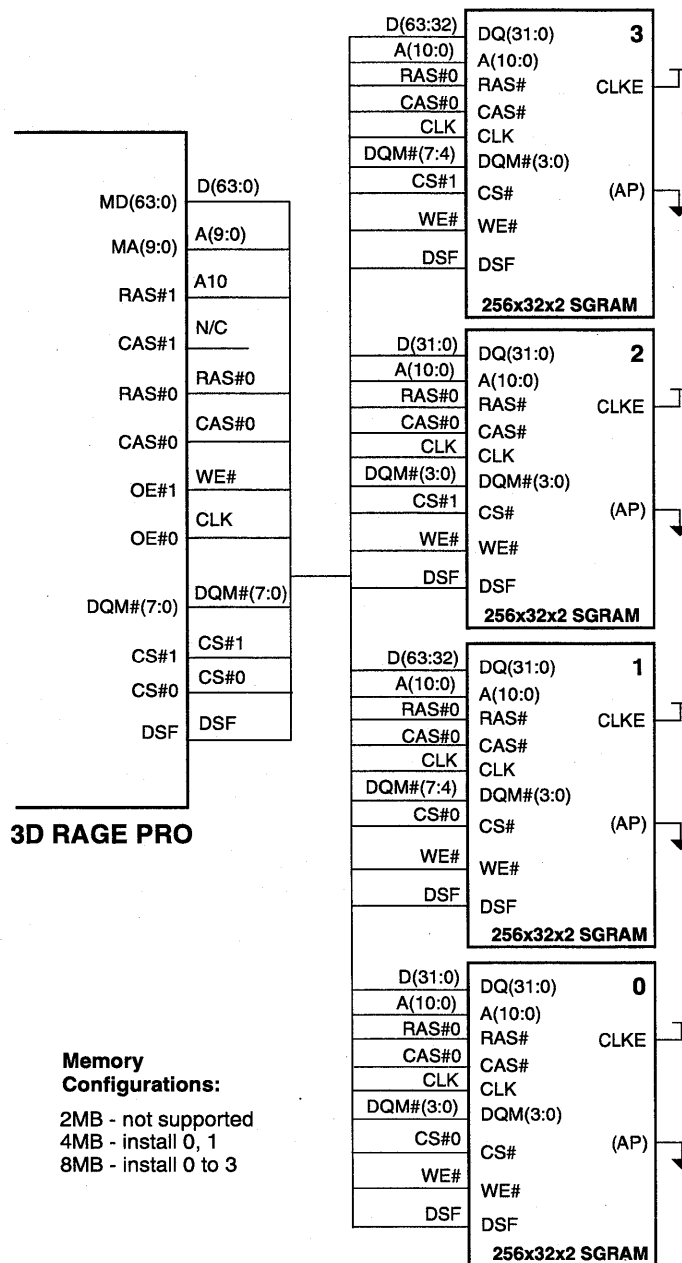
MD(63:0)
MA(9:0)
RAS#1
CAS#1
RAS#0
CAS#0
OE#1
OE#0
DQM#(7:0)
CS#1
CS#0
DSF

3D RAGE PRO

D(63:0)
A(9:0)
A10
N/C
RAS#0
CAS#0
WE#
CLK
DQM#(7:0)
CS#1
CS#0
DSF

D(63:32)
A(10:0)
RAS#0
CAS#0
CLK
DQM#(7:4)
CS#1
WE#
DSF

DQ(31:0) 3
A(10:0)
RAS# CLKE
CAS#
CLK
DQM#(3:0)
CS# (AP)
WE#
DSF
256x32x2 SGRAM

D(31:0)
A(10:0)
RAS#0
CAS#0
CLK
DQM#(3:0)
CS#1
WE#
DSF

DQ(31:0) 2
A(10:0)
RAS# CLKE
CAS#
CLK
DQM#(3:0)
CS# (AP)
WE#
DSF
256x32x2 SGRAM

D(63:32)
A(10:0)
RAS#0
CAS#0
CLK
DQM#(7:4)
CS#0
WE#
DSF

DQ(31:0) 1
A(10:0)
RAS# CLKE
CAS#
CLK
DQM#(3:0)
CS# (AP)
WE#
DSF
256x32x2 SGRAM

D(31:0)
A(10:0)
RAS#0
CAS#0
CLK
DQM#(3:0)
CS#0
WE#
DSF

DQ(31:0) 0
A(10:0)
RAS# CLKE
CAS#
CLK
DQM(3:0)
CS# (AP)
WE#
DSF
256x32x2 SGRAM

Memory Configurations:

2MB - not supported
4MB - install 0, 1
8MB - install 0 to 3